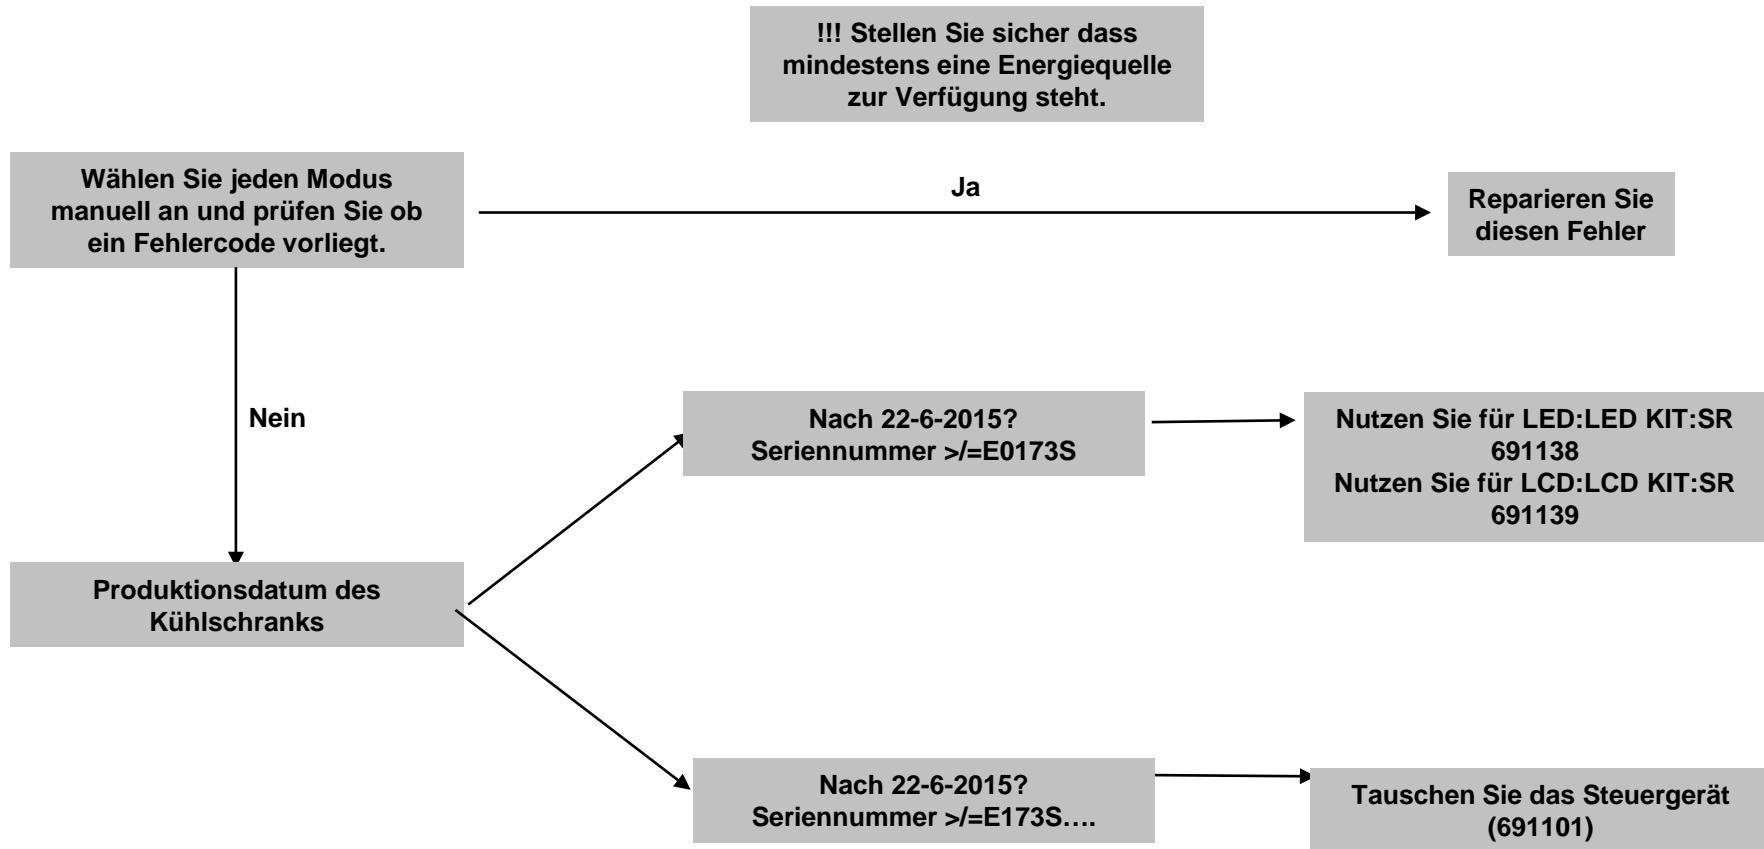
!!! Stellen Sie sicher dass mindestens eine Energiequelle zur Verfügung steht.

Wählen Sie jeden Modus manuell an und prüfen Sie ob ein Fehlercode vorliegt.

Ja

Reparieren Sie diesen Fehler

Nein

Nach 22-6-2015? Seriennummer >/=E0173S

Nutzen Sie für LED:LED KIT:SR 691138
Nutzen Sie für LCD:LCD KIT:SR 691139

Produktionsdatum des Kühlschranks

Nach 22-6-2015? Seriennummer >/=E173S….

Tauschen Sie das Steuergerät (691101)